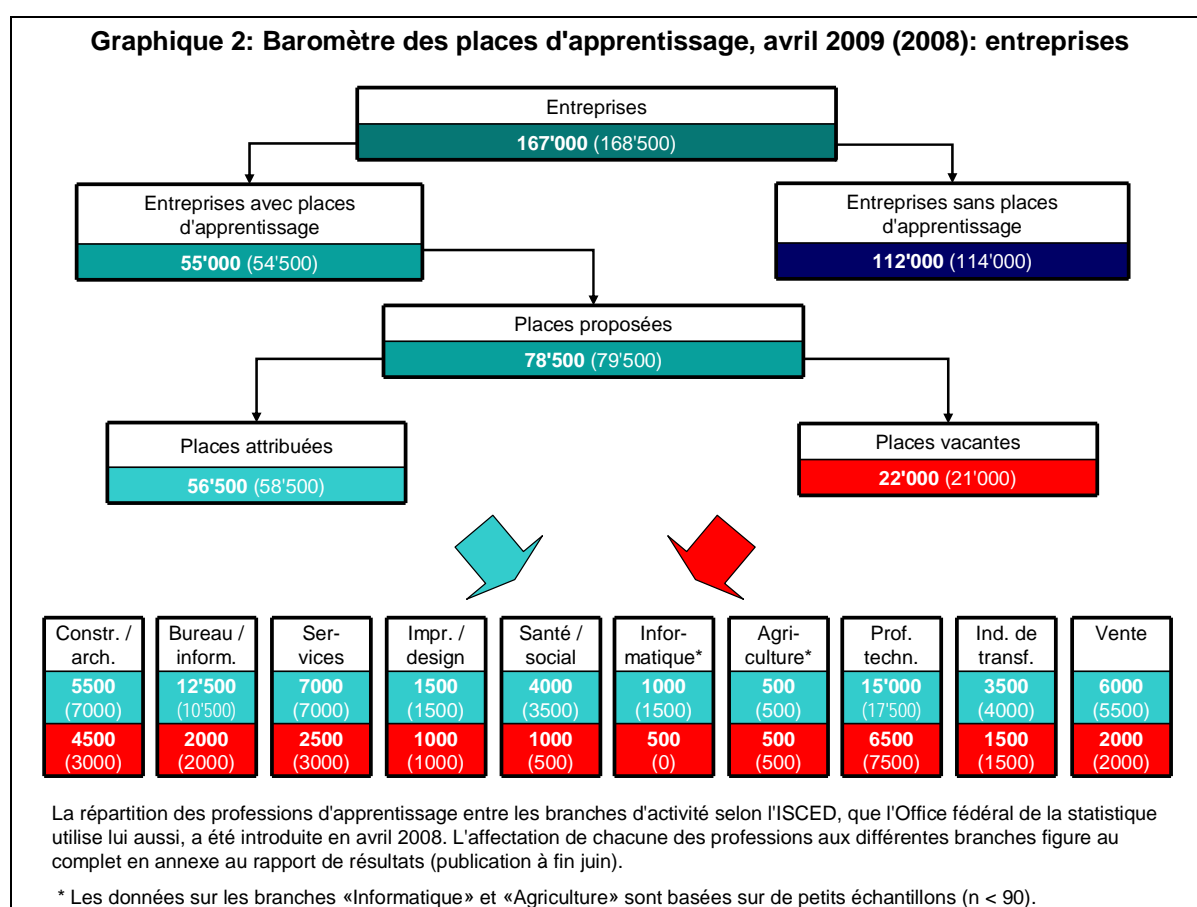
Graphique 2: Baromètre des places d'apprentissage, avril 2009 (2008): entreprises

Entreprises
167'000 (168'500)

Entreprises avec places d'apprentissage
55'000 (54'500)

Entreprises sans places d'apprentissage
112'000 (114'000)

Places proposées
78'500 (79'500)

Places attribuées
56'500 (58'500)

Places vacantes
22'000 (21'000)

| Constr. / arch. | Bureau / inform. | Ser-vices | Impr. / design | Santé / social | Infor-matique* | Agri-culture* | Prof. techn. | Ind. de transf. | Vente |
|---|---|---|---|---|---|---|---|---|---|
| 5500 (7000) | 12'500 (10'500) | 7000 (7000) | 1500 (1500) | 4000 (3500) | 1000 (1500) | 500 (500) | 15'000 (17'500) | 3500 (4000) | 6000 (5500) |
| 4500 (3000) | 2000 (2000) | 2500 (3000) | 1000 (1000) | 1000 (500) | 500 (0) | 500 (500) | 6500 (7500) | 1500 (1500) | 2000 (2000) |

La répartition des professions d'apprentissage entre les branches d'activité selon l'ISCED, que l'Office fédéral de la statistique utilise lui aussi, a été introduite en avril 2008. L'affectation de chacune des professions aux différentes branches figure au complet en annexe au rapport de résultats (publication à fin juin).

* Les données sur les branches «Informatique» et «Agriculture» sont basées sur de petits échantillons (n < 90).